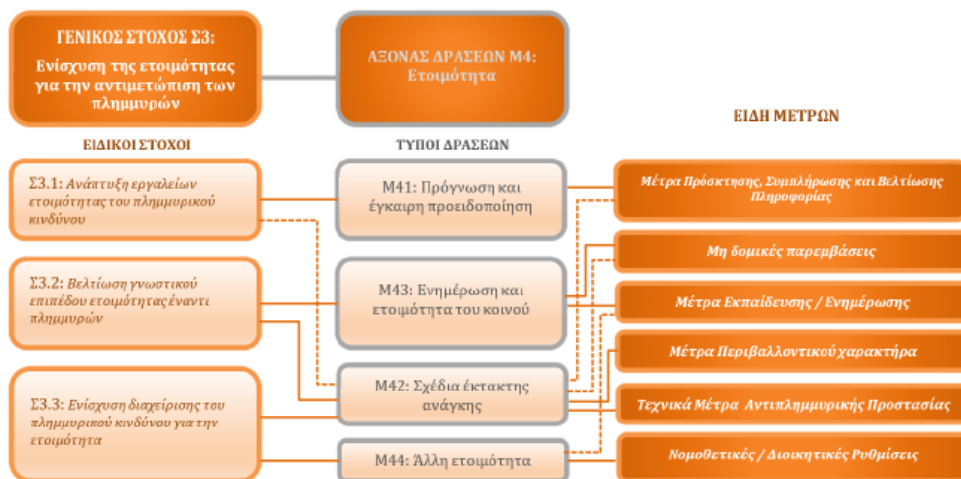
ΓΕΝΙΚΟΣ ΣΤΟΧΟΣ Σ3:
Ενίσχυση της ετοιμότητας για την αντιμετώπιση των πλημμυρών

ΑΞΟΝΑΣ ΔΡΑΣΕΩΝ Μ4:
Ετοιμότητα

ΕΙΔΙΚΟΙ ΣΤΟΧΟΙ

ΤΥΠΟΙ ΔΡΑΣΕΩΝ

ΕΙΔΗ ΜΕΤΡΩΝ

Σ3.1: Ανάπτυξη εργαλείων ετοιμότητας του πλημμυρικού κινδύνου

Σ3.2: Βελτίωση γνωστικού επιπέδου ετοιμότητας έναντι πλημμυρών

Σ3.3: Ενίσχυση διαχείρισης του πλημμυρικού κινδύνου για την ετοιμότητα

Μ41: Πρόγνωση και έγκαιρη προειδοποίηση

Μ43: Ενημέρωση και ετοιμότητα του κοινού

Μ42: Σχέδια έκτακτης ανάγκης

Μ44: Άλλη ετοιμότητα

Μέτρα Πρόσκτησης, Συμπλήρωσης και Βελτίωσης Πληροφορίας

Μη δομικές παρεμβάσεις

Μέτρα Εκπαίδευσης / Ενημέρωσης

Μέτρα Περιβαλλοντικού χαρακτήρα

Τεχνικά Μέτρα Αντιπλημμυρικής Προστασίας

Νομοθετικές / Διοικητικές Ρυθμίσεις